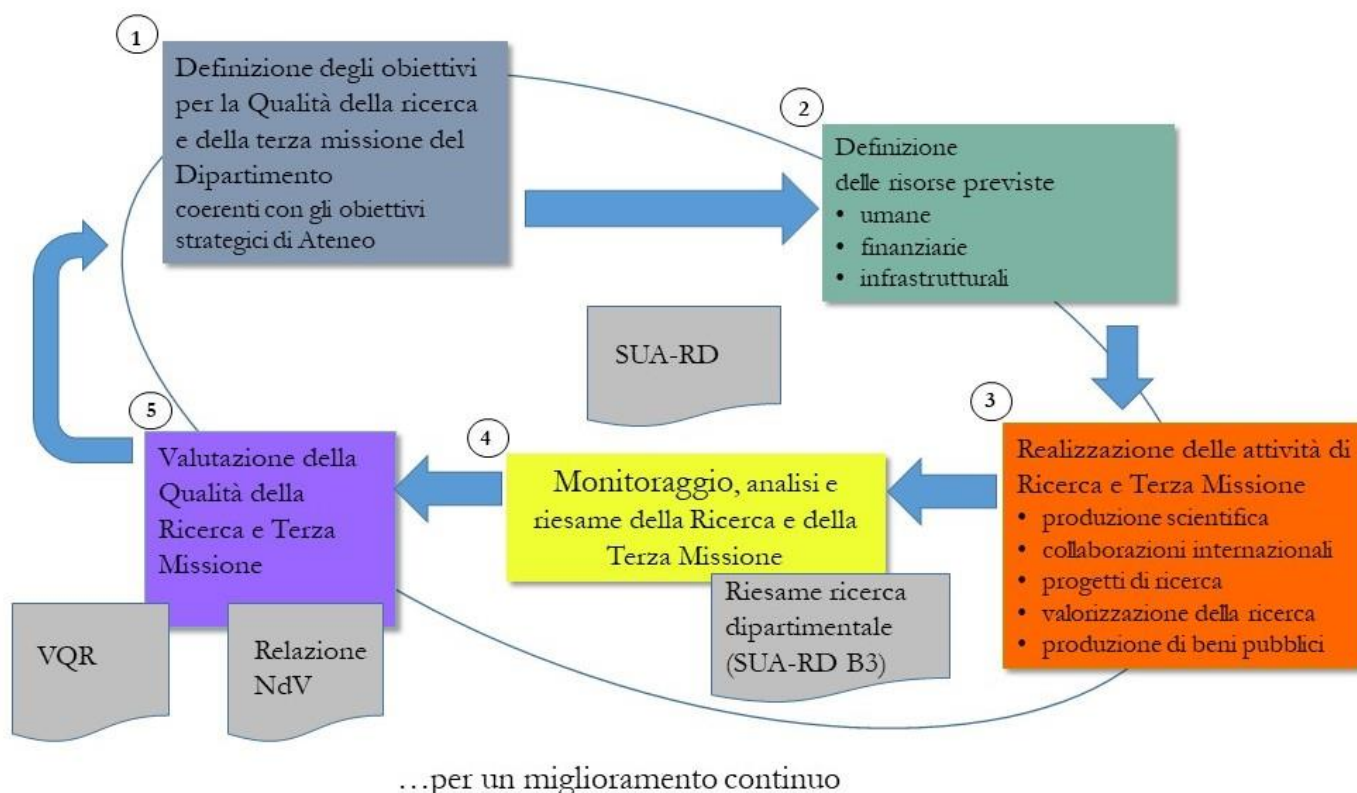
1

Definizione degli obiettivi per la Qualità della ricerca e della terza missione del Dipartimento
coerenti con gli obiettivi strategici di Ateneo

2

Definizione
delle risorse previste
• umane
• finanziarie
• infrastrutturali

SUA-RD

3

Realizzazione delle attività di Ricerca e Terza Missione
• produzione scientifica
• collaborazioni internazionali
• progetti di ricerca
• valorizzazione della ricerca
• produzione di beni pubblici

4

Monitoraggio, analisi e riesame della Ricerca e della Terza Missione

Riesame ricerca dipartimentale (SUA-RD B3)

5

Valutazione della Qualità della Ricerca e Terza Missione

VQR

Relazione NdV

…per un miglioramento continuo